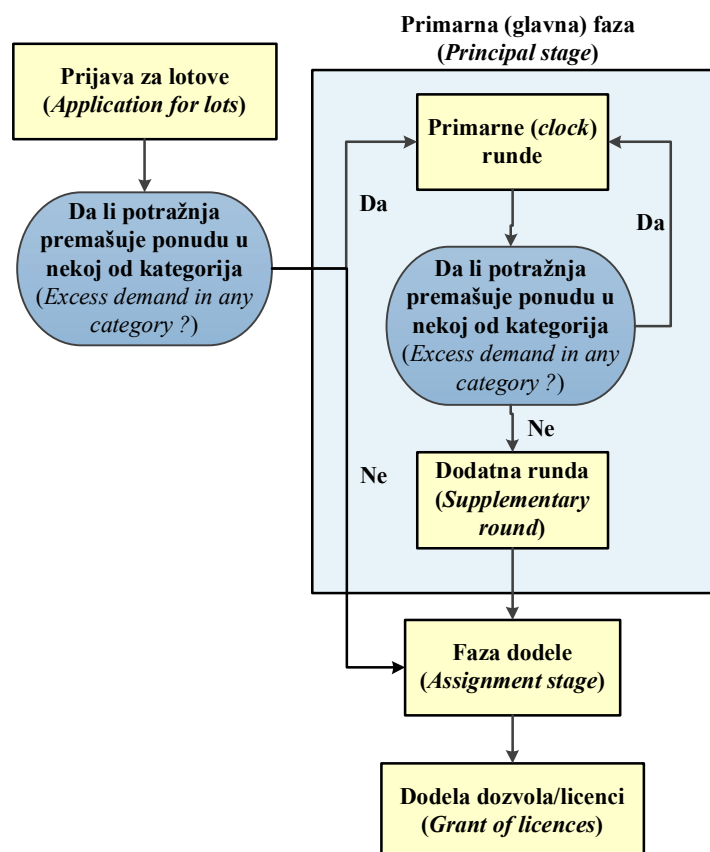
Primarna (glavna) faza
(*Principal stage*)

Prijava za lotove
(*Application for lots*)

Da li potražnja premašuje ponudu u nekoj od kategorija
(*Excess demand in any category ?*)

Da

Primarne (*clock*) runde

Da

Da li potražnja premašuje ponudu u nekoj od kategorija
(*Excess demand in any category ?*)

Ne

Ne

Dodatna runda
(*Supplementary round*)

Faza dodele
(*Assignment stage*)

Dodela dozvola/licenci
(*Grant of licences*)